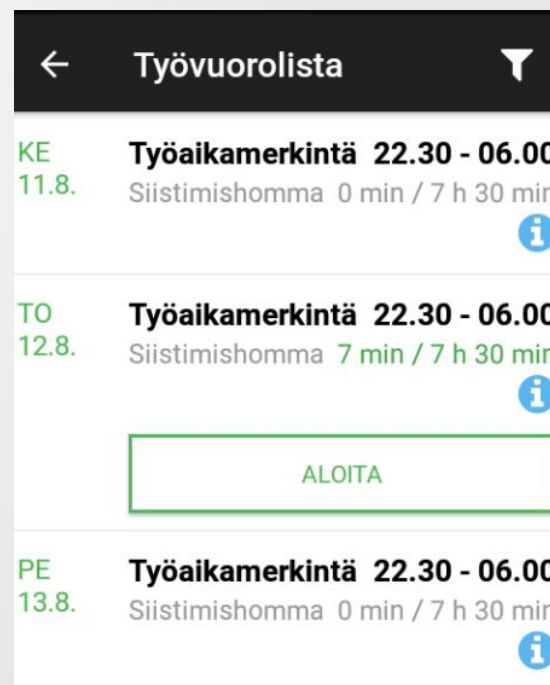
Työvuorolista

KE 11.8.
Työaikamerkintä 22.30 - 06.0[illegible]
Siistimishomma 0 min / 7 h 30 mi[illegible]

TO 12.8.
Työaikamerkintä 22.30 - 06.0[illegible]
Siistimishomma 7 min / 7 h 30 mi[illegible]

ALOITA

PE 13.8.
Työaikamerkintä 22.30 - 06.0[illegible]
Siistimishomma 0 min / 7 h 30 mi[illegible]